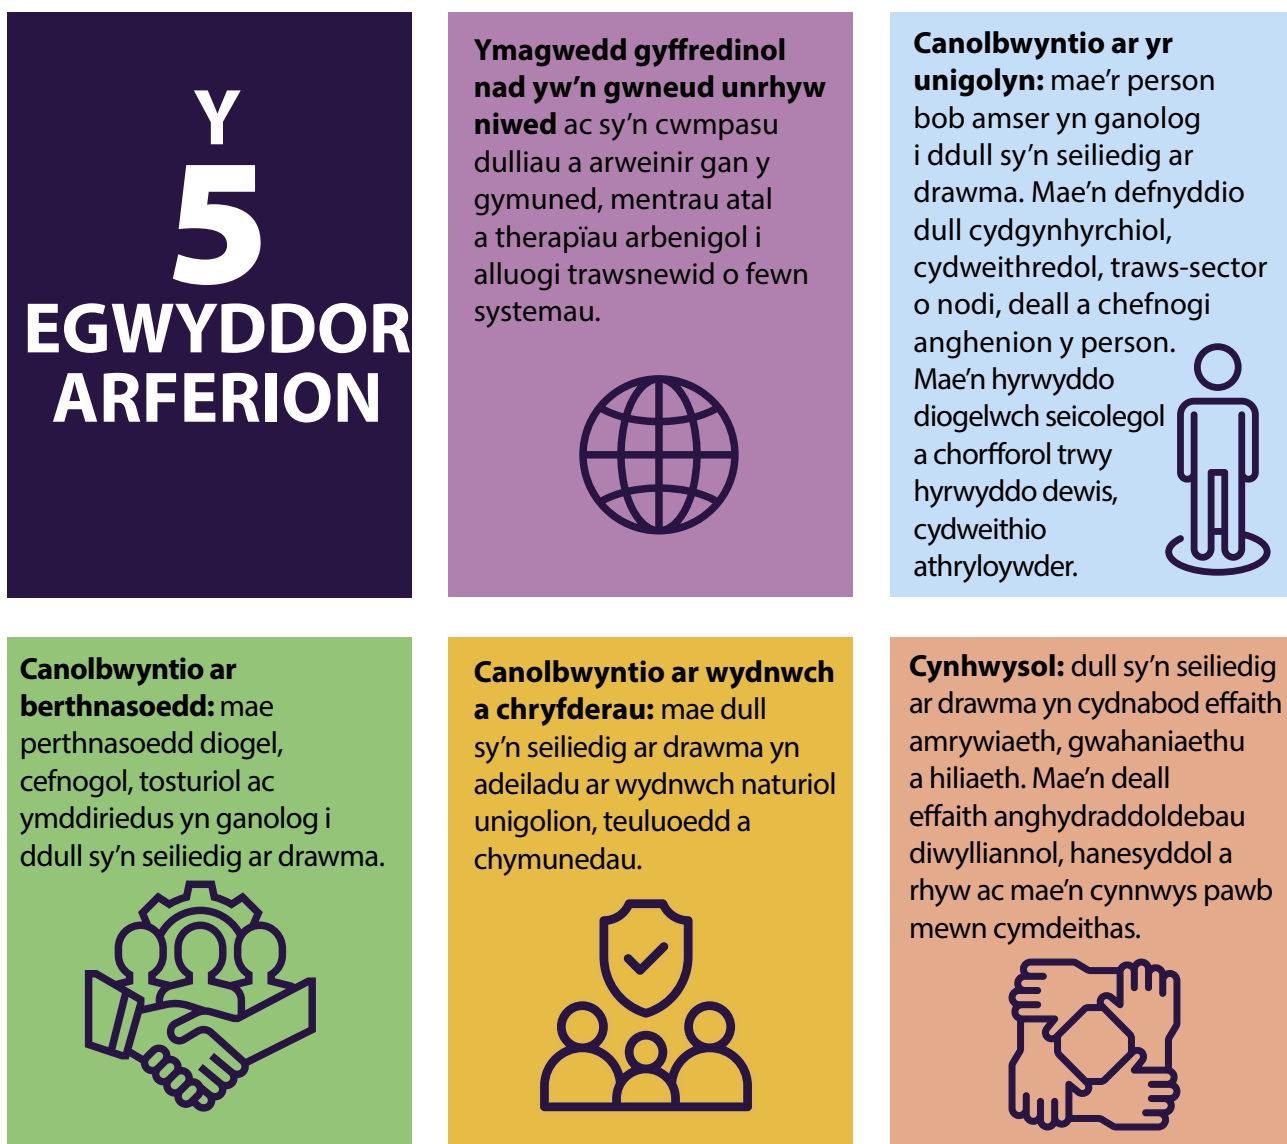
Y
5
EGWYDDOR
ARFERION

**Ymagwedd gyffredinol nad yw'n gwneud unrhyw niwed** ac sy'n cwmpasu dulliau a arweinir gan y gymuned, mentrau atal a therapïau arbenigol i alluogi trawsnewid o fewn systemau.

**Canolbwyntio ar yr unigolyn:** mae'r person bob amser yn ganolog i ddull sy'n seiliedig ar drawma. Mae'n defnyddio dull cydgynhyrchiol, cydweithredol, traws-sector o nodi, deall a chefnogi anghenion y person. Mae'n hyrwyddo diogelwch seicolegol a chorfforol trwy hyrwyddo dewis, cydweithio athryloywder.

**Canolbwyntio ar berthnasoedd:** mae perthnasoedd diogel, cefnogol, tosturiol ac ymddiriedus yn ganolog i ddull sy'n seiliedig ar drawma.

**Canolbwyntio ar wydnwch a chryfderau:** mae dull sy'n seiliedig ar drawma yn adeiladu ar wydnwch naturiol unigolion, teuluoedd a chymunedau.

**Cynhwysol:** dull sy'n seiliedig ar drawma yn cydnabod effaith amrywiaeth, gwahaniaethu a hiliaeth. Mae'n deall effaith anghydraddoldebau diwylliannol, hanesyddol a rhyw ac mae'n cynnwys pawb mewn cymdeithas.